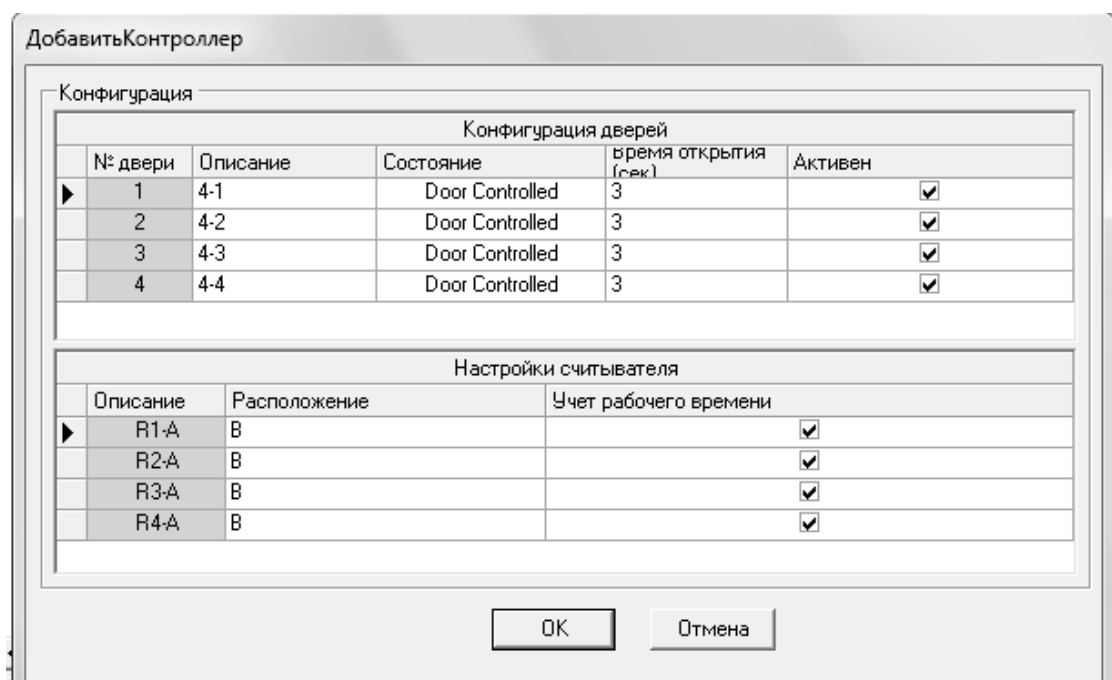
ДобавитьКонтроллер

Конфигурация

Конфигурация дверей

| № двери | Описание | Состояние | Время открытия (сек) | Активен |
|---|---|---|---|---|
| 1 | 4-1 | Door Controlled | 3 | ☑ |
| 2 | 4-2 | Door Controlled | 3 | ☑ |
| 3 | 4-3 | Door Controlled | 3 | ☑ |
| 4 | 4-4 | Door Controlled | 3 | ☑ |

Настройки считывателя

| Описание | Расположение | Учет рабочего времени |
|---|---|---|
| R1-A | B | ☑ |
| R2-A | B | ☑ |
| R3-A | B | ☑ |
| R4-A | B | ☑ |

OK Отмена